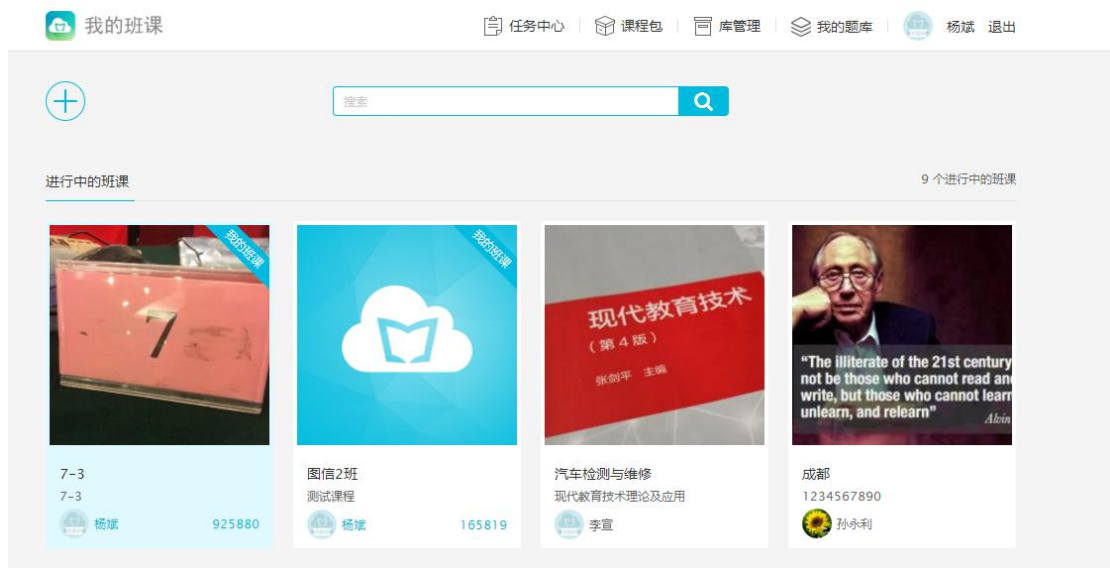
我的班课

任务中心 | 课程包 | 库管理 | 我的题库 | 杨斌 退出

搜索

进行中的班课

9 个进行中的班课

我的班课

7

7-3
7-3
杨斌 925880

我的班课

图信2班
测试课程
杨斌 165819

现代教育技术
（第4版）
张剑平 主编

汽车检测与维修
现代教育技术理论及应用
李宣

"The illiterate of the 21st century will not be those who cannot read and write, but those who cannot learn, unlearn, and relearn"
Alvin

成都
1234567890
孙永利